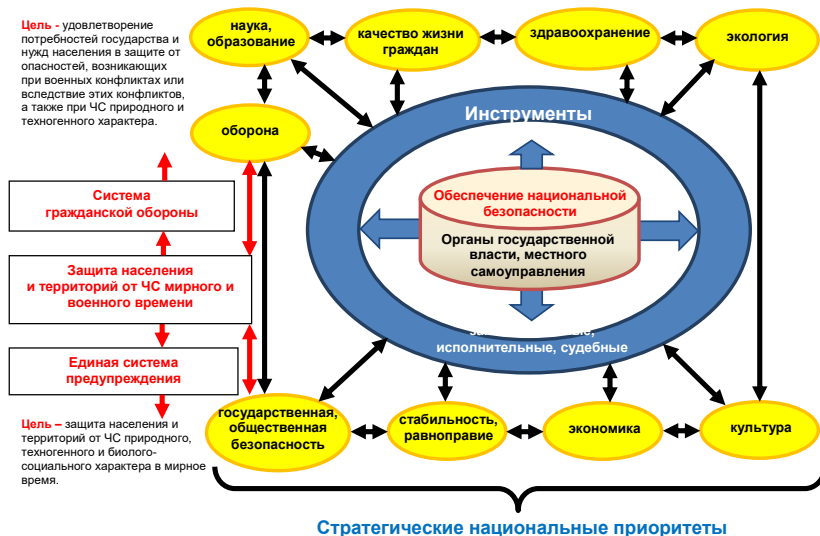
Цель - удовлетворение потребностей государства и нужд населения в защите от опасностей, возникающих при военных конфликтах или вследствие этих конфликтов, а также при ЧС природного и техногенного характера.

наука, образование

качество жизни граждан

здравоохранение

экология

оборона

Инструменты

Обеспечение национальной безопасности

Органы государственной власти, местного самоуправления

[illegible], исполнительные, судебные

Система гражданской обороны

Защита населения и территорий от ЧС мирного и военного времени

Единая система предупреждения

Цель – защита населения и территорий от ЧС природного, техногенного и биолого-социального характера в мирное время.

государственная, общественная безопасность

стабильность, равноправие

экономика

культура

Стратегические национальные приоритеты